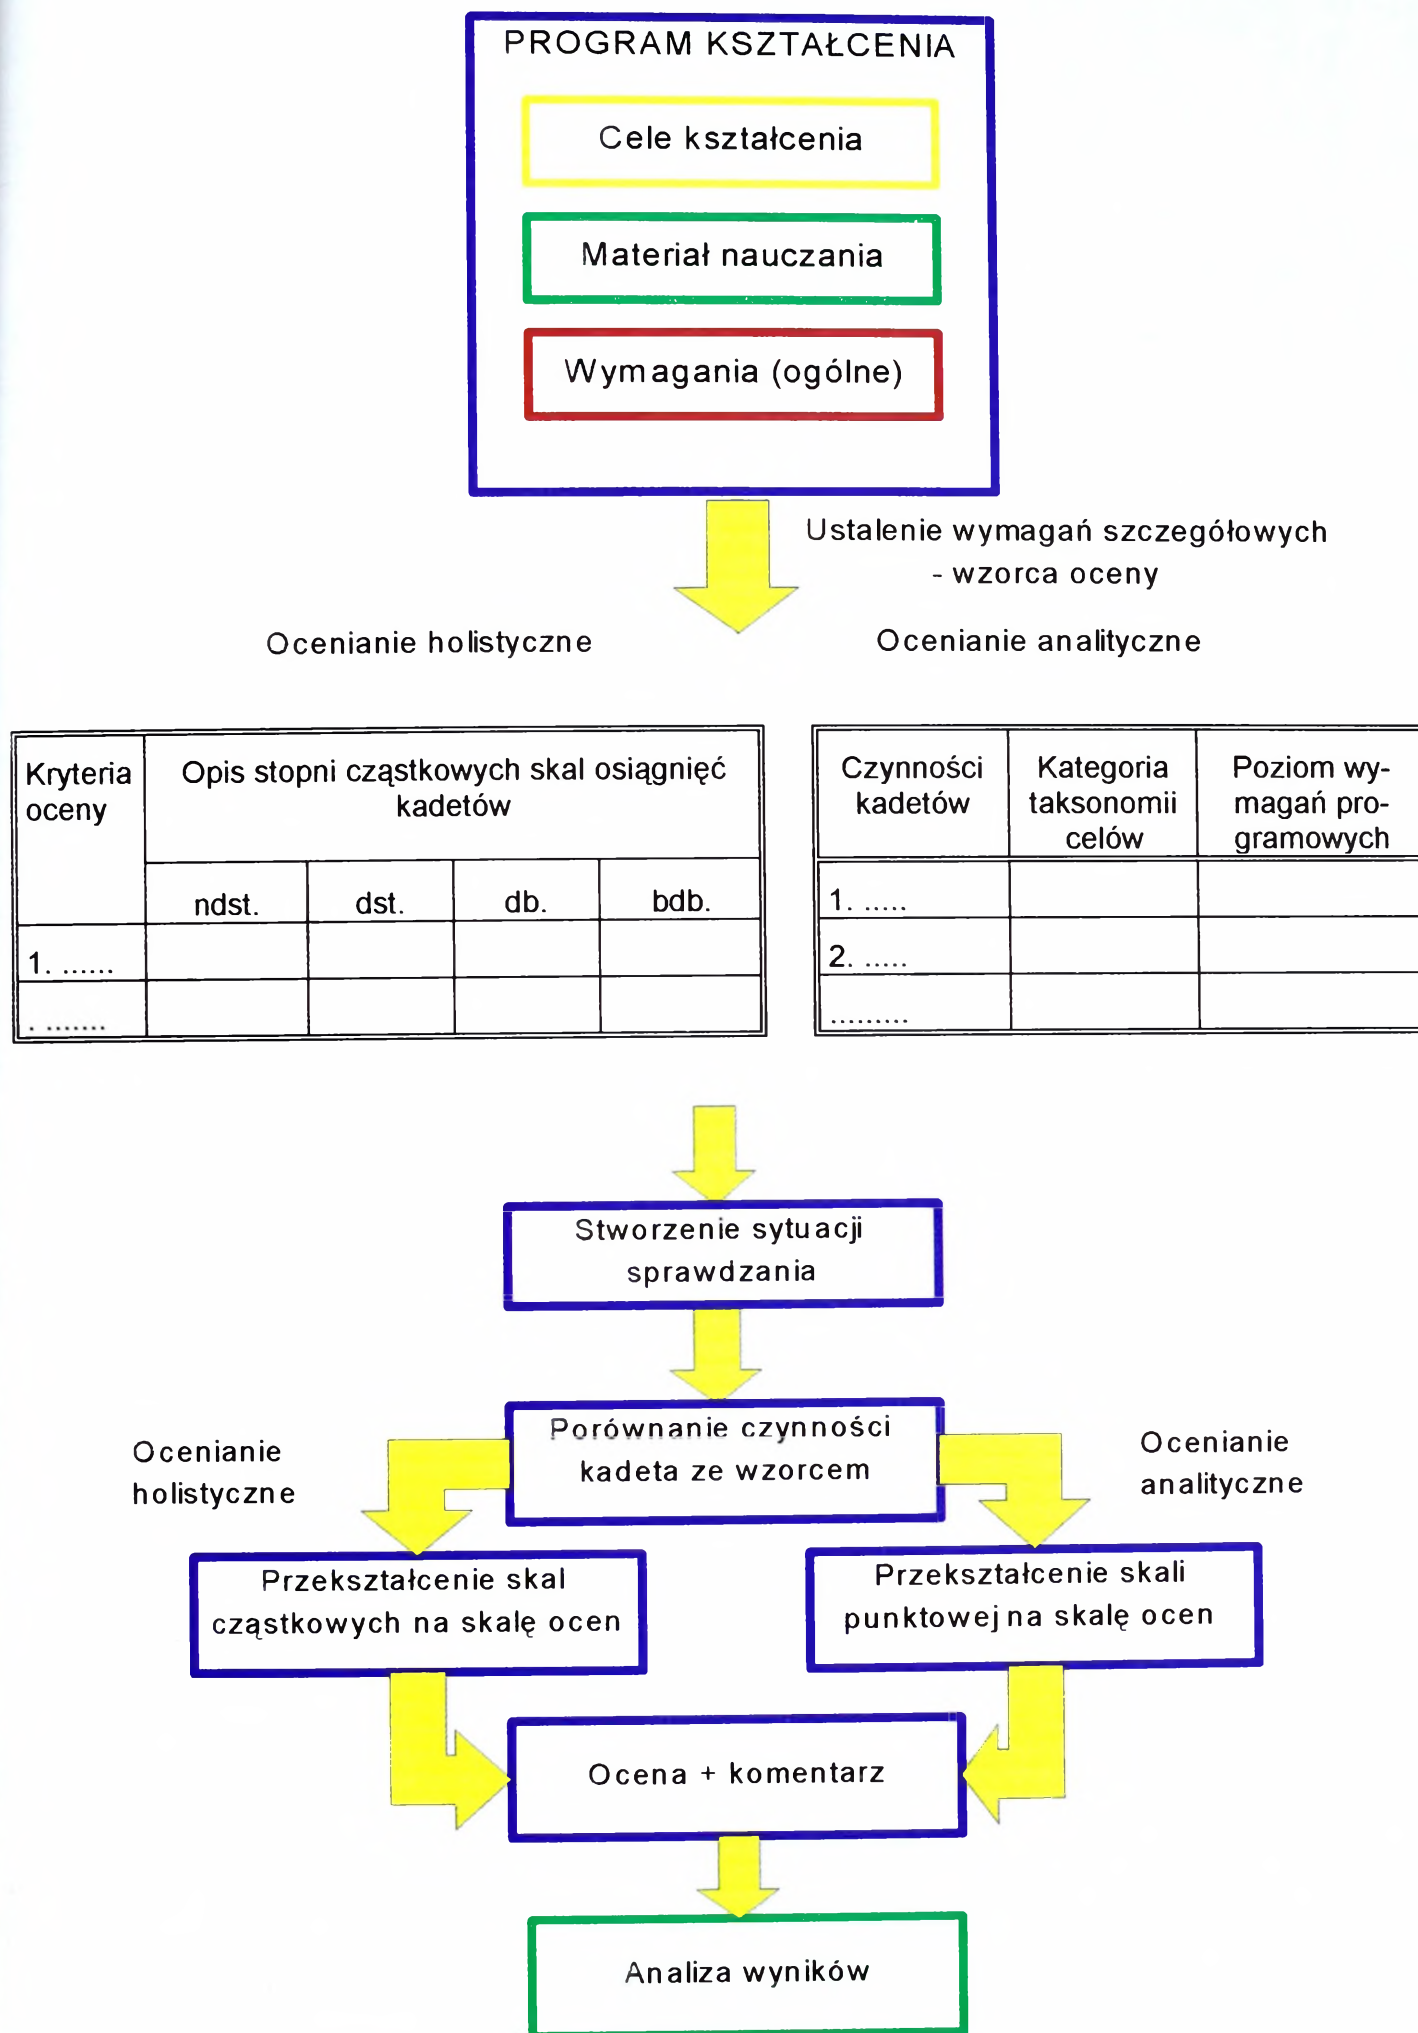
PROGRAM KSZTAŁCENIA

Cele kształcenia

Materiał nauczania

Wymagania (ogólne)

Ustalenie wymagań szczegółowych - wzorca oceny

Ocenianie holistyczne

Ocenianie analityczne

<table>
<tr><td rowspan="2">Kryteria oceny</td><td colspan="4">Opis stopni cząstkowych skal osiągnięć kadetów</td></tr>
<tr><td>ndst.</td><td>dst.</td><td>db.</td><td>bdb.</td></tr>
<tr><td>1. ......</td><td></td><td></td><td></td><td></td></tr>
<tr><td>. .......</td><td></td><td></td><td></td><td></td></tr>
</table>

| Czynności kadetów | Kategoria taksonomii celów | Poziom wymagań programowych |
|---|---|---|
| 1. ..... | | |
| 2. ..... | | |
| ......... | | |

Stworzenie sytuacji sprawdzania

Porównanie czynności kadeta ze wzorcem

Ocenianie holistyczne

Ocenianie analityczne

Przekształcenie skal cząstkowych na skalę ocen

Przekształcenie skali punktowej na skalę ocen

Ocena + komentarz

Analiza wyników